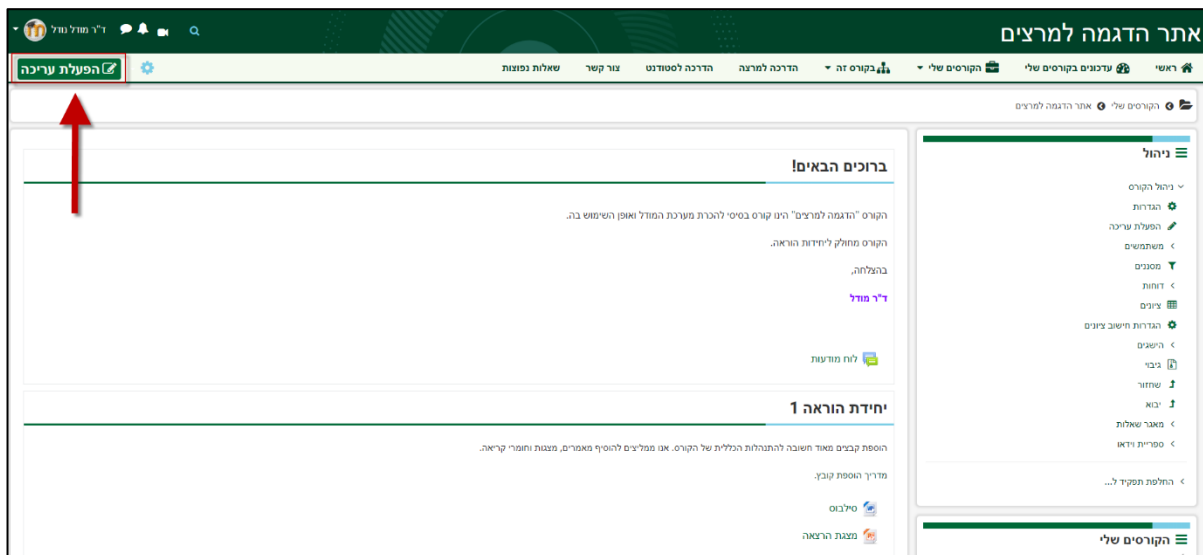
אתר הדגמה למרצים

ד"ר מודל גודל

ראשי | עדכונים בקורסים שלי | הקורסים שלי | בקורס זה | הדרכה למרצה | הדרכה לסטודנט | צור קשר | שאלות נפוצות

הפעלת עריכה

אתר הדגמה למרצים > הקורסים שלי >

ניהול

ניהול הקורס
הגדרות
הפעלת עריכה
משתמשים
מסננים
דוחות
ציונים
הגדרות חישוב ציונים
הישגים
גיבוי
שחזור
יבוא
מאגר שאלות
ספריית וידאו

החלפת תפקיד ל...

הקורסים שלי

ברוכים הבאים!

הקורס "הדגמה למרצים" הינו קורס בסיסי להכרת מערכת המודל ואופן השימוש בה.

הקורס מחולק ליחידות הוראה.

בהצלחה,

ד"ר מודל

לוח מודעות

יחידת הוראה 1

הוספת קבצים מאוד חשובה להתנהלות הכללית של הקורס. אנו ממליצים להוסיף מאמרים, מצגות וחומרי קריאה.

מדריך הוספת קובץ.

סילבוס

מצגת הרצאה